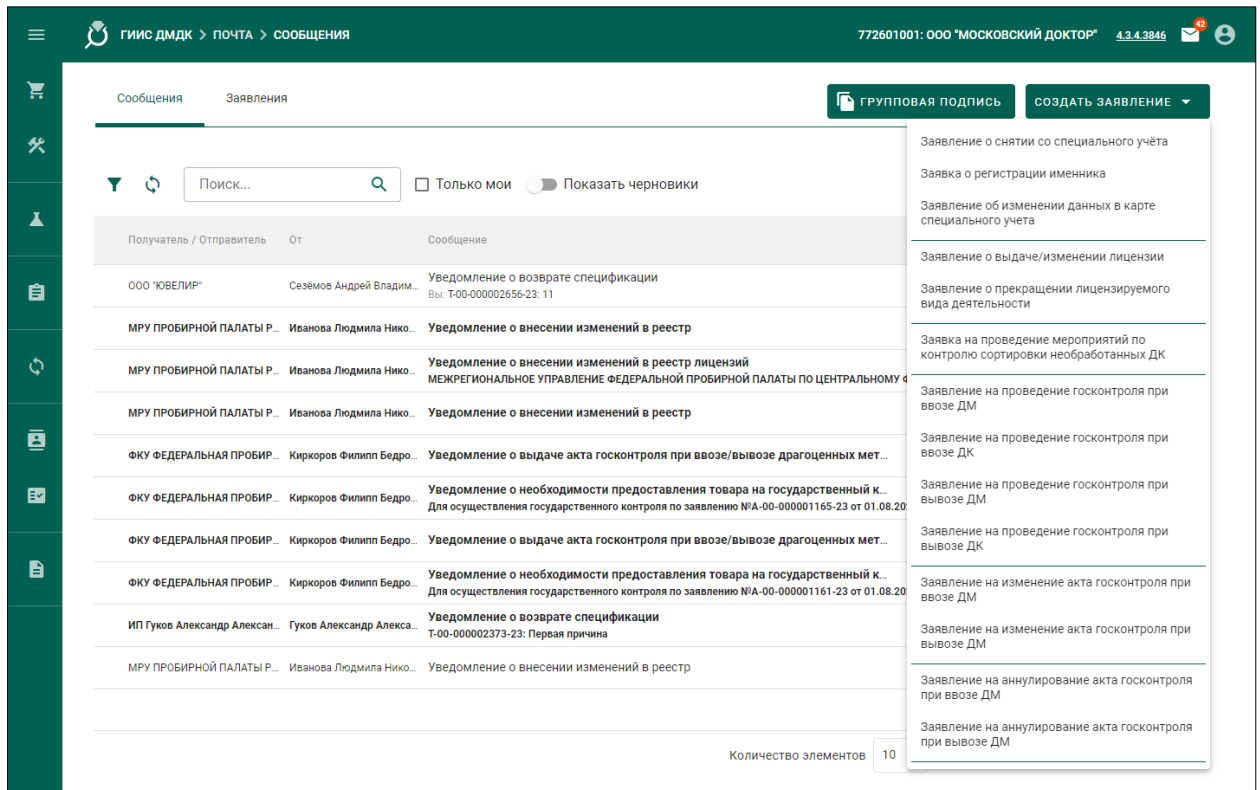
ГИИС ДМДК > ПОЧТА > СООБЩЕНИЯ

772601001: ООО "МОСКОВСКИЙ ДОКТОР" 4.3.4.3846 42

Сообщения Заявления

ГРУППОВАЯ ПОДПИСЬ СОЗДАТЬ ЗАЯВЛЕНИЕ

Поиск... Только мои Показать черновики

| Получатель / Отправитель | От | Сообщение |
|---|---|---|
| ООО "ЮВЕЛИР" | Сезёмов Андрей Владим... | Уведомление о возврате спецификации Вы: Т-00-000002656-23: 11 |
| МРУ ПРОБИРНОЙ ПАЛАТЫ Р... | Иванова Людмила Нико... | Уведомление о внесении изменений в реестр |
| МРУ ПРОБИРНОЙ ПАЛАТЫ Р... | Иванова Людмила Нико... | Уведомление о внесении изменений в реестр лицензий МЕЖРЕГИОНАЛЬНОЕ УПРАВЛЕНИЕ ФЕДЕРАЛЬНОЙ ПРОБИРНОЙ ПАЛАТЫ ПО ЦЕНТРАЛЬНОМУ Ф |
| МРУ ПРОБИРНОЙ ПАЛАТЫ Р... | Иванова Людмила Нико... | Уведомление о внесении изменений в реестр |
| ФКУ ФЕДЕРАЛЬНАЯ ПРОБИР... | Киркоров Филипп Бедро... | Уведомление о выдаче акта госконтроля при ввозе/вывозе драгоценных мет... |
| ФКУ ФЕДЕРАЛЬНАЯ ПРОБИР... | Киркоров Филипп Бедро... | Уведомление о необходимости предоставления товара на государственный к... Для осуществления государственного контроля по заявлению №А-00-000001165-23 от 01.08.20 |
| ФКУ ФЕДЕРАЛЬНАЯ ПРОБИР... | Киркоров Филипп Бедро... | Уведомление о выдаче акта госконтроля при ввозе/вывозе драгоценных мет... |
| ФКУ ФЕДЕРАЛЬНАЯ ПРОБИР... | Киркоров Филипп Бедро... | Уведомление о необходимости предоставления товара на государственный к... Для осуществления государственного контроля по заявлению №А-00-000001161-23 от 01.08.20 |
| ИП Гуков Александр Алексан... | Гуков Александр Алекса... | Уведомление о возврате спецификации Т-00-000002373-23: Первая причина |
| МРУ ПРОБИРНОЙ ПАЛАТЫ Р... | Иванова Людмила Нико... | Уведомление о внесении изменений в реестр |

Количество элементов 10

Заявление о снятии со специального учёта
Заявка о регистрации именника
Заявление об изменении данных в карте специального учета
Заявление о выдаче/изменении лицензии
Заявление о прекращении лицензируемого вида деятельности
Заявка на проведение мероприятий по контролю сортировки необработанных ДК
Заявление на проведение госконтроля при ввозе ДМ
Заявление на проведение госконтроля при ввозе ДК
Заявление на проведение госконтроля при вывозе ДМ
Заявление на проведение госконтроля при вывозе ДК
Заявление на изменение акта госконтроля при ввозе ДМ
Заявление на изменение акта госконтроля при вывозе ДМ
Заявление на аннулирование акта госконтроля при ввозе ДМ
Заявление на аннулирование акта госконтроля при вывозе ДМ